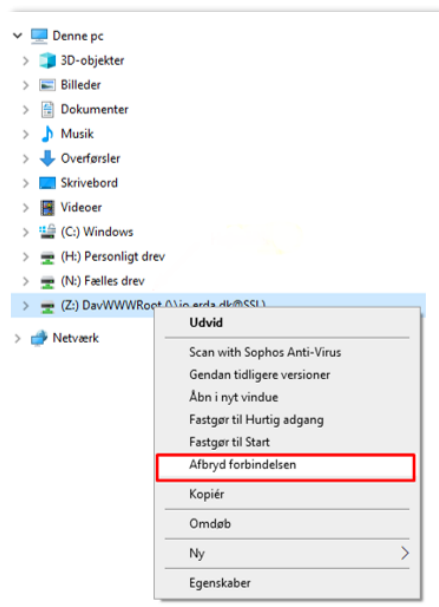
Denne pc
3D-objekter
Billeder
Dokumenter
Musik
Overførsler
Skrivebord
Videoer
(C:) Windows
(H:) Personligt drev
(N:) Fælles drev
(Z:) DavWWWRoot (\\io.erda.dk@SSL)
Netværk

Udvid
Scan with Sophos Anti-Virus
Gendan tidligere versioner
Åbn i nyt vindue
Fastgør til Hurtig adgang
Fastgør til Start
Afbryd forbindelsen
Kopiér
Omdøb
Ny
Egenskaber